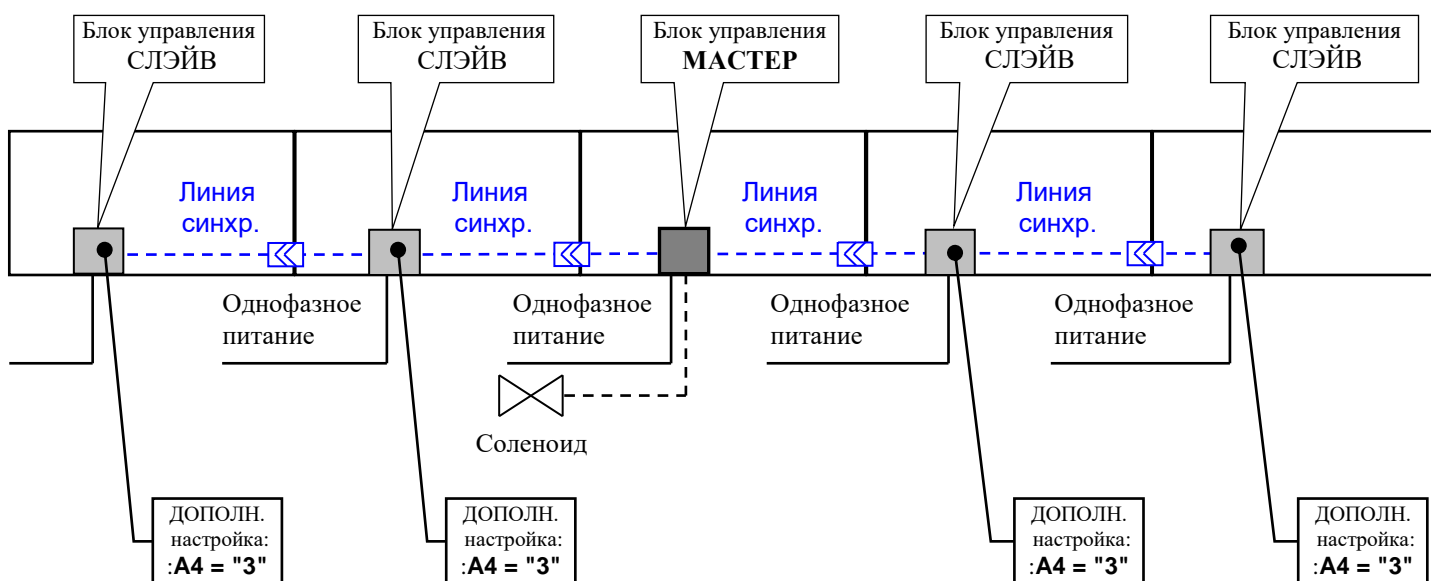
Блок управления СЛЭЙВ

Блок управления СЛЭЙВ

Блок управления **МАСТЕР**

Блок управления СЛЭЙВ

Блок управления СЛЭЙВ

Линия синхр.

Линия синхр.

Линия синхр.

Линия синхр.

Однофазное питание

Однофазное питание

Однофазное питание

Однофазное питание

Соленоид

ДОПОЛН. настройка: :**A4 = "3"**

ДОПОЛН. настройка: :**A4 = "3"**

ДОПОЛН. настройка: :**A4 = "3"**

ДОПОЛН. настройка: :**A4 = "3"**